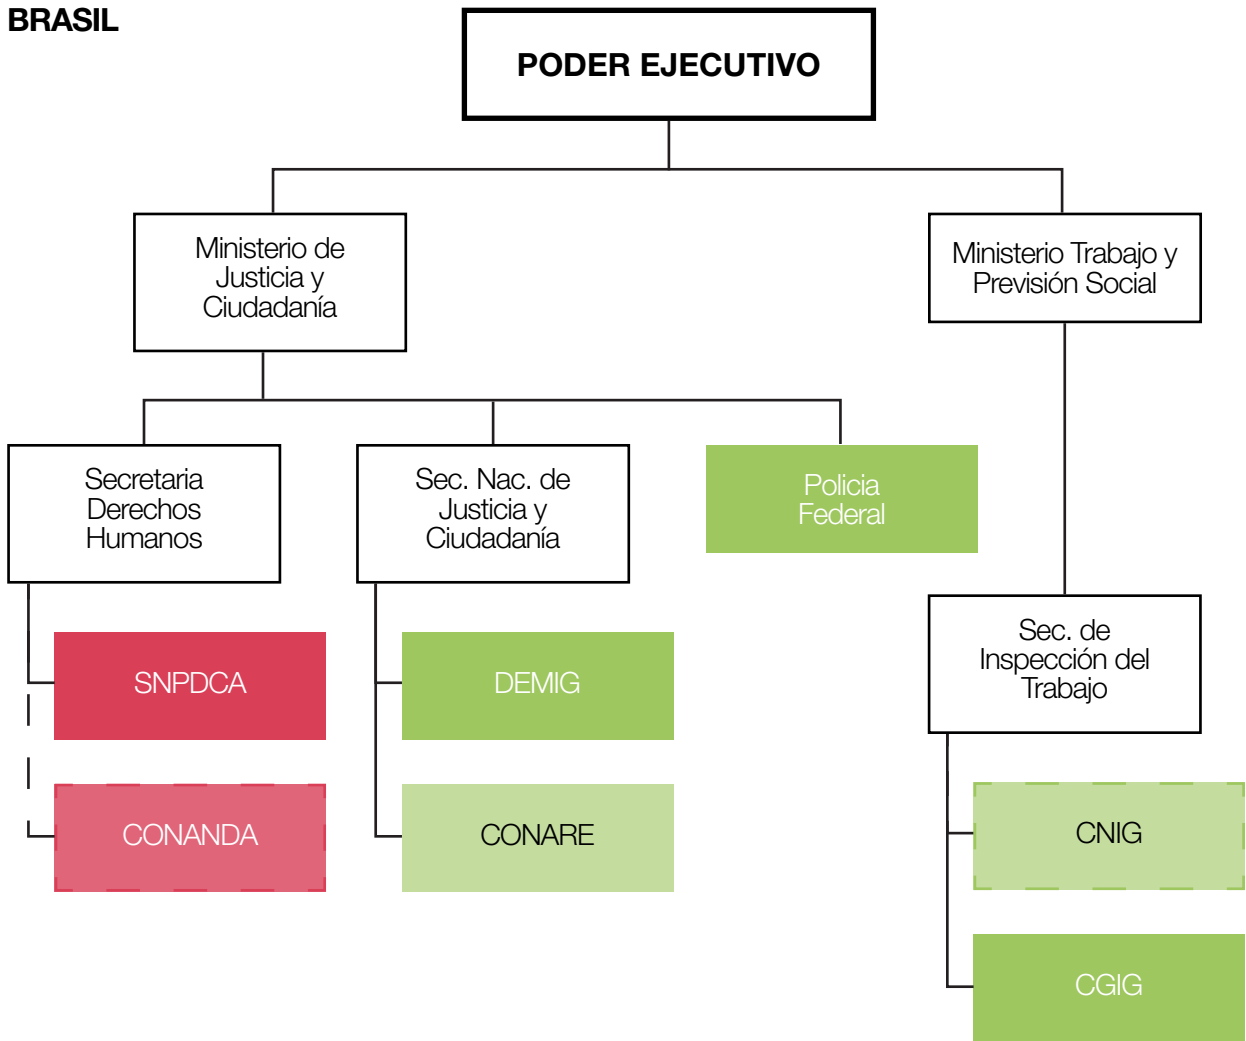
BRASIL

PODER EJECUTIVO

Ministerio de Justicia y Ciudadanía

Ministerio Trabajo y Previsión Social

Secretaria Derechos Humanos

Sec. Nac. de Justicia y Ciudadanía

Policia Federal

SNPDCA

DEMIG

Sec. de Inspección del Trabajo

CONANDA

CONARE

CNIG

CGIG